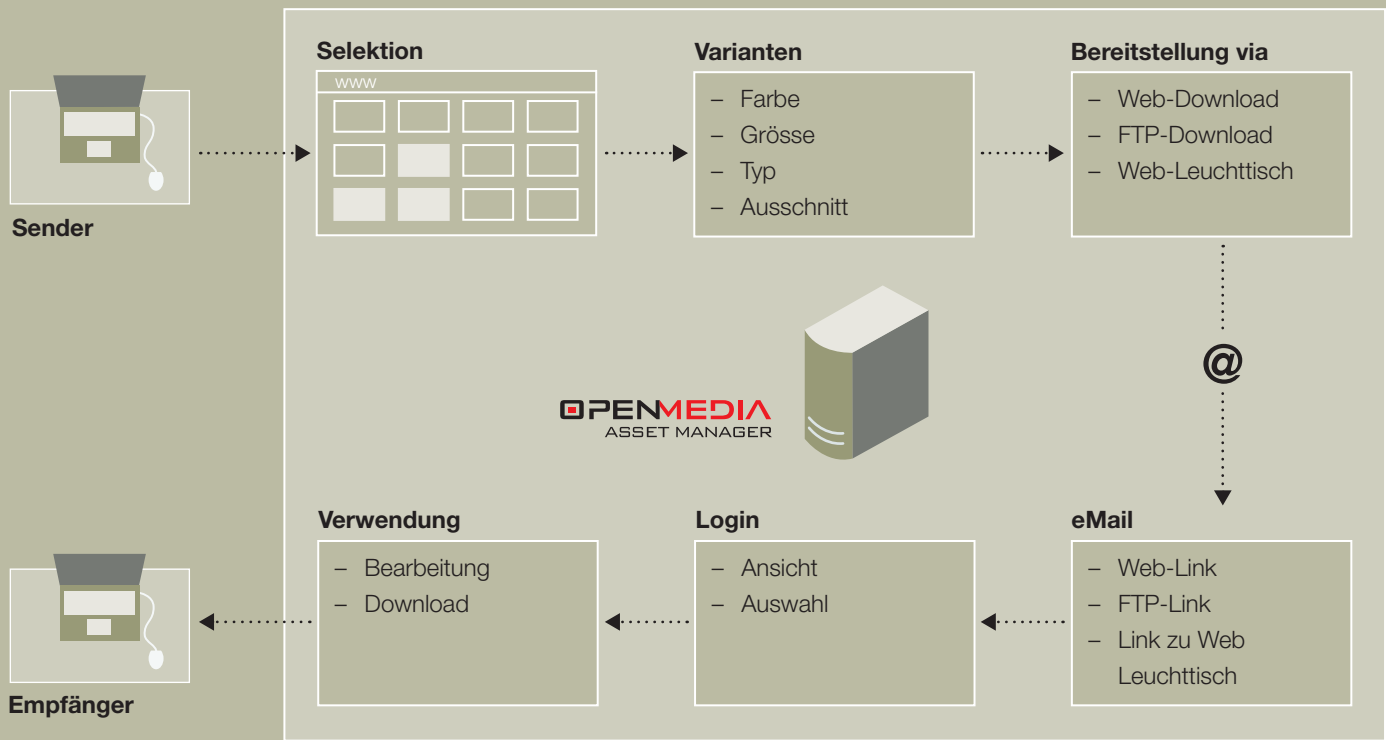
Sender

Selektion

www

Varianten

– Farbe
– Grösse
– Typ
– Ausschnitt

Bereitstellung via

– Web-Download
– FTP-Download
– Web-Leuchttisch

@

OPENMEDIA
ASSET MANAGER

Verwendung

– Bearbeitung
– Download

Login

– Ansicht
– Auswahl

eMail

– Web-Link
– FTP-Link
– Link zu Web Leuchttisch

Empfänger